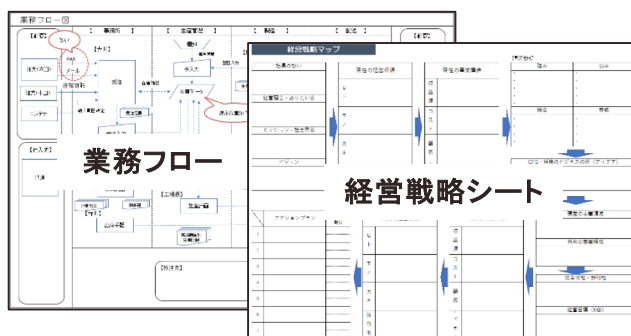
業務フロー図

業務フロー

経営戦略マップ

経営戦略シート

【得意先】

【事務所】

【倉庫管理】

【製造】

【配送】

注文(FAX)

注文(電話)

コンテナ

FAX

メール

受注

出荷

入荷

【仕入先】

【工場長】

【営業所】

生産計画

【外注】

社長の思い

経営理念・ありたい姿

ミッション・存在意義

ビジョン

現在の経営状態

現状の事業構造

アクションプラン

ヒト

モノ

カネ

情報

現状の強み

現状の弱み

SWOT分析

強み

弱み

機会

脅威

クロスSWOT分析（アイデア）

現状の企業構造

将来の事業構造

将来構想・目標

経営目標（KGI）